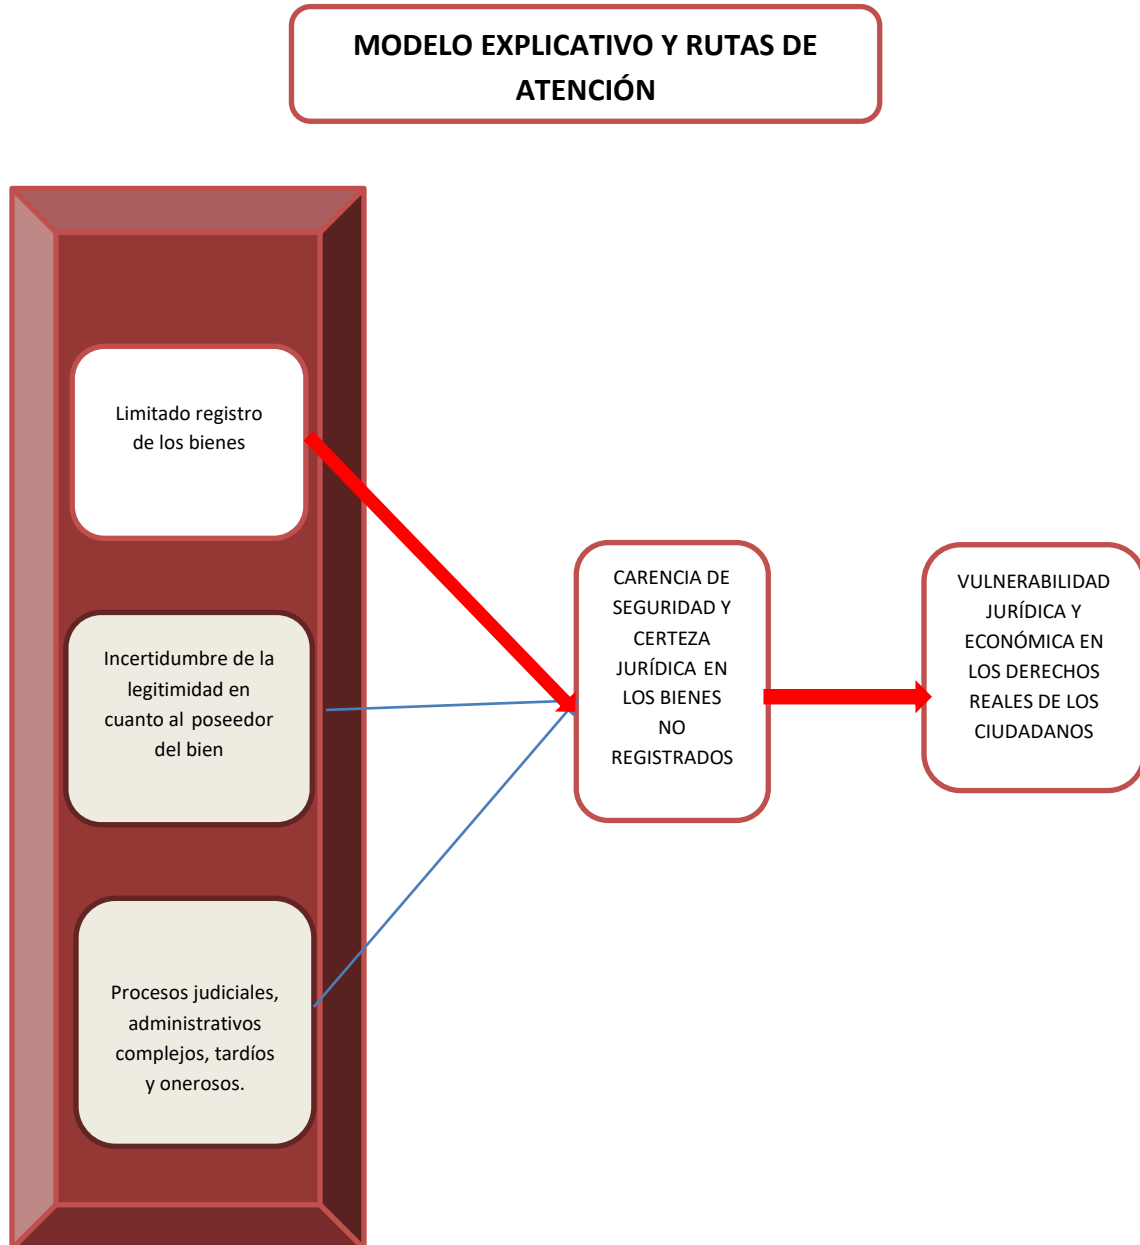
MODELO EXPLICATIVO Y RUTAS DE ATENCIÓN

Limitado registro de los bienes

Incertidumbre de la legitimidad en cuanto al poseedor del bien

Procesos judiciales, administrativos complejos, tardíos y onerosos.

CARENCIA DE SEGURIDAD Y CERTEZA JURÍDICA EN LOS BIENES NO REGISTRADOS

VULNERABILIDAD JURÍDICA Y ECONÓMICA EN LOS DERECHOS REALES DE LOS CIUDADANOS